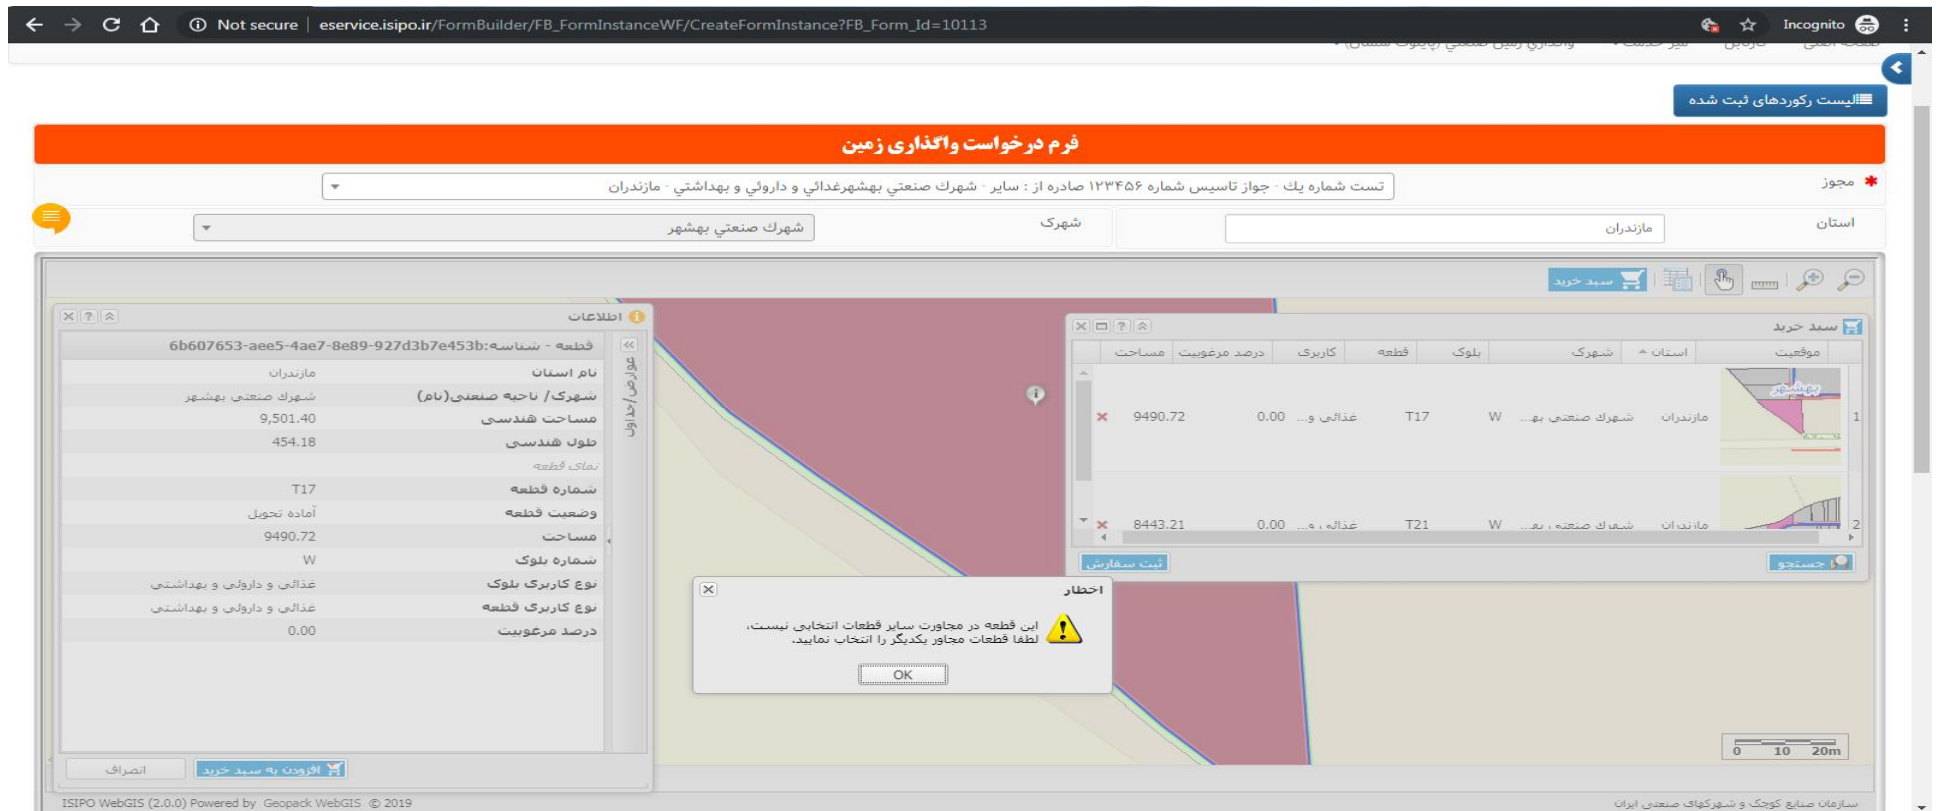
Not secure | eservice.isipo.ir/FormBuilder/FB_FormInstanceWF/CreateFormInstance?FB_Form_Id=10113

Incognito

لیست رکوردهای ثبت شده

فرم درخواست واگذاری زمین

مجوز
تست شماره یك - جواز تاسیس شماره ۱۲۳۴۵۶ صادره از : سایر - شهرك صنعتي بهشهرغذائي و داروئي و بهداشتي - مازندران

استان
مازندران

شهرک
شهرك صنعتي بهشهر

سبد خرید

اطلاعات
قطعه - شناسه:6b607653-aee5-4ae7-8e89-927d3b7e453b

| | |
|---|---|
| نام استان | مازندران |
| شهرک/ ناحیه صنعتی(نام) | شهرك صنعتي بهشهر |
| مساحت هندسی | 9,501.40 |
| طول هندسی | 454.18 |
| نمای قطعه | |
| شماره قطعه | T17 |
| وضعیت قطعه | آماده تحویل |
| مساحت | 9490.72 |
| شماره بلوک | W |
| نوع کاربری بلوک | غذائي و داروئي و بهداشتي |
| نوع کاربری قطعه | غذائي و داروئي و بهداشتي |
| درصد مرغوبیت | 0.00 |

عوارض/جداول

افزودن به سبد خرید
انصراف

سبد خرید

| موقعیت | استان | شهرک | بلوک | قطعه | کاربری | درصد مرغوبیت | مساحت |
|---|---|---|---|---|---|---|---|
| 1 | مازندران | شهرك صنعتي به... | W | T17 | غذائي و... | 0.00 | 9490.72 |
| 2 | مازندران | شهرك صنعتي به... | W | T21 | غذائي و... | 0.00 | 8443.21 |

جستجو
ثبت سفارش

اخطار
این قطعه در مجاورت سایر قطعات انتخابی نیست.
لطفا قطعات مجاور یکدیگر را انتخاب نمایید.
OK

0 10 20m

ISIPO WebGIS (2.0.0) Powered by Geopack WebGIS © 2019

سازمان صنایع کوچک و شهرکهای صنعتی ایران